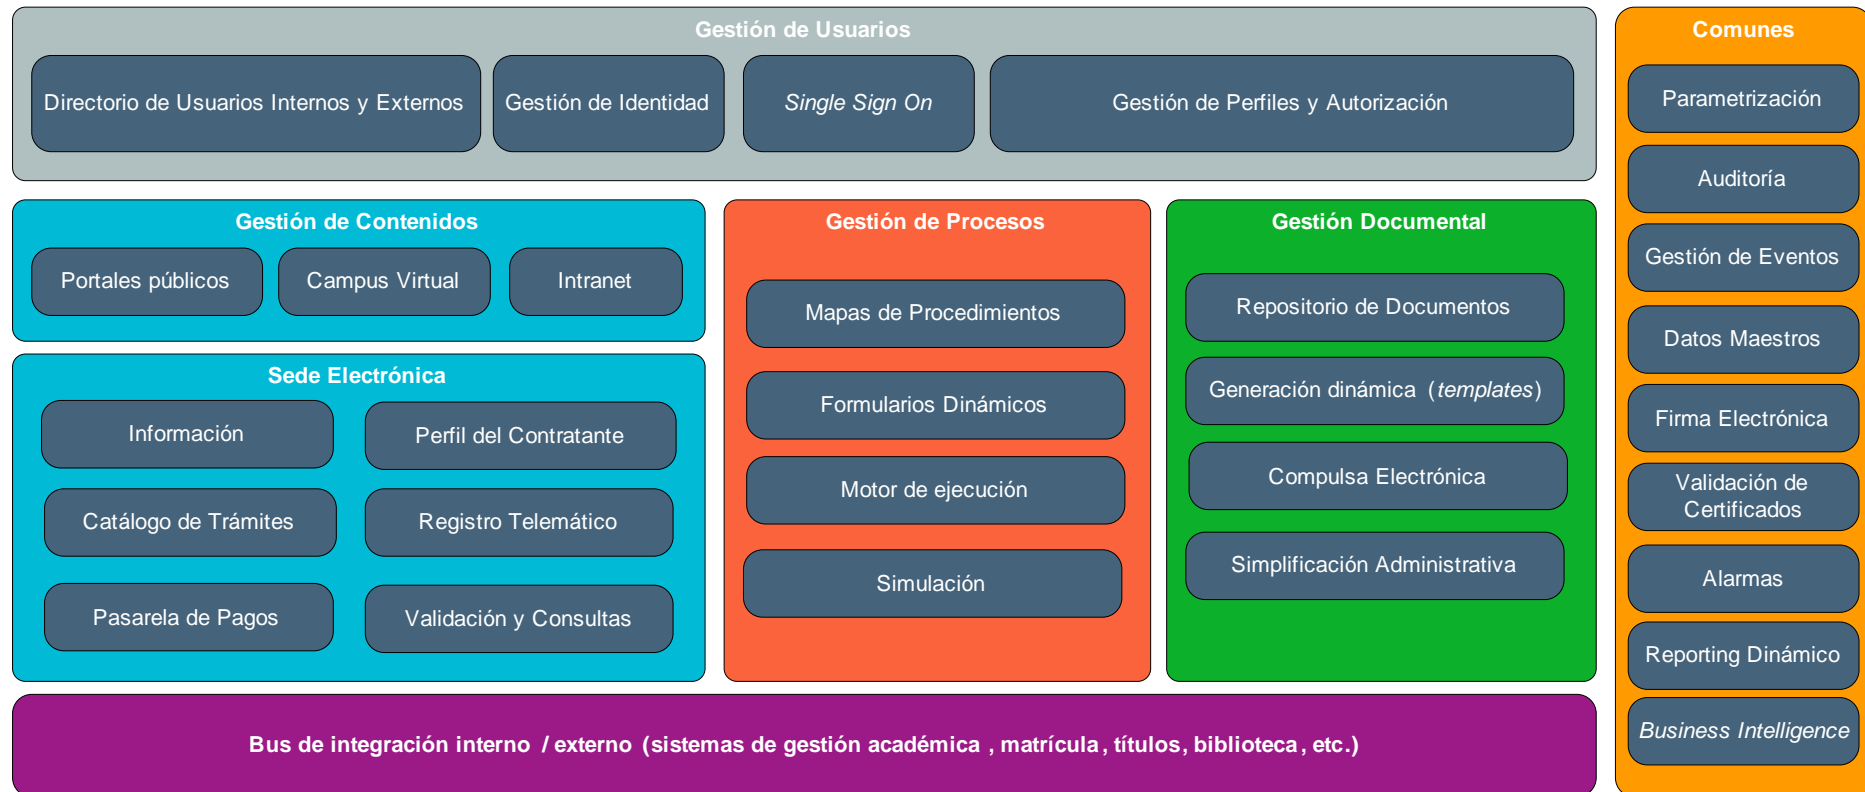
Gestión de Usuarios

Directorio de Usuarios Internos y Externos

Gestión de Identidad

Single Sign On

Gestión de Perfiles y Autorización

Comunes

Parametrización

Auditoría

Gestión de Eventos

Datos Maestros

Firma Electrónica

Validación de Certificados

Alarmas

Reporting Dinámico

Business Intelligence

Gestión de Contenidos

Portales públicos

Campus Virtual

Intranet

Sede Electrónica

Información

Perfil del Contratante

Catálogo de Trámites

Registro Telemático

Pasarela de Pagos

Validación y Consultas

Gestión de Procesos

Mapas de Procedimientos

Formularios Dinámicos

Motor de ejecución

Simulación

Gestión Documental

Repositorio de Documentos

Generación dinámica (templates)

Compulsa Electrónica

Simplificación Administrativa

Bus de integración interno / externo (sistemas de gestión académica , matrícula, títulos, biblioteca, etc.)